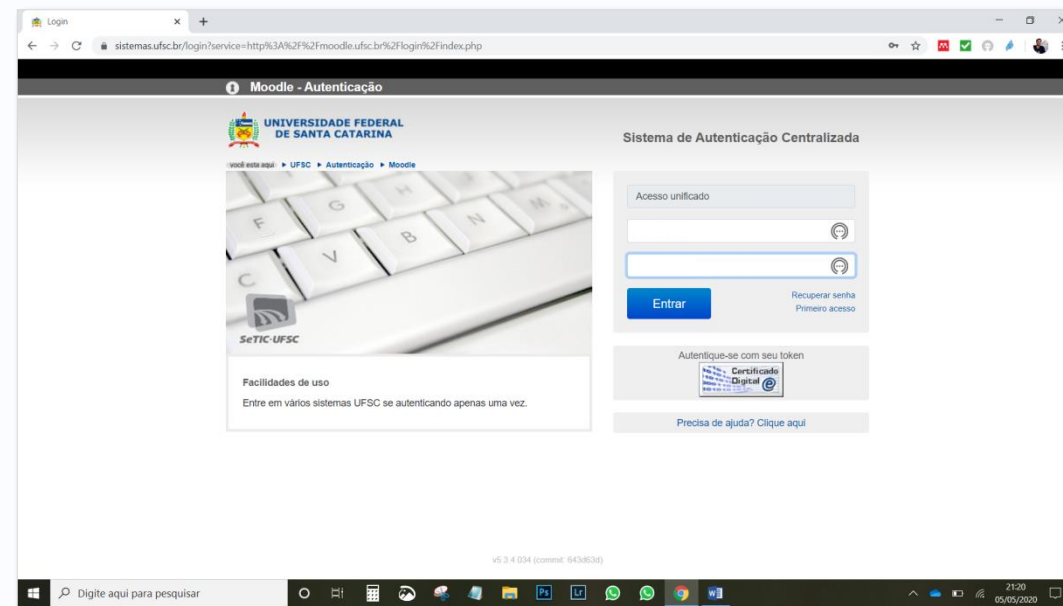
Login

sistemas.ufsc.br/login?service=http%3A%2F%2Fmoodle.ufsc.br%2Flogin%2Findex.php

Moodle - Autenticação

UNIVERSIDADE FEDERAL DE SANTA CATARINA

você está aqui ▸ UFSC ▸ Autenticação ▸ Moodle

F G H N M C V B

SeTIC-UFSC

Facilidades de uso

Entre em vários sistemas UFSC se autenticando apenas uma vez.

Sistema de Autenticação Centralizada

Acesso unificado

Entrar

Recuperar senha
Primeiro acesso

Autentique-se com seu token

Certificado Digital

Precisa de ajuda? Clique aqui

v5.3.4.034 (commit: 643d63d)

Digite aqui para pesquisar

21:20
05/05/2020